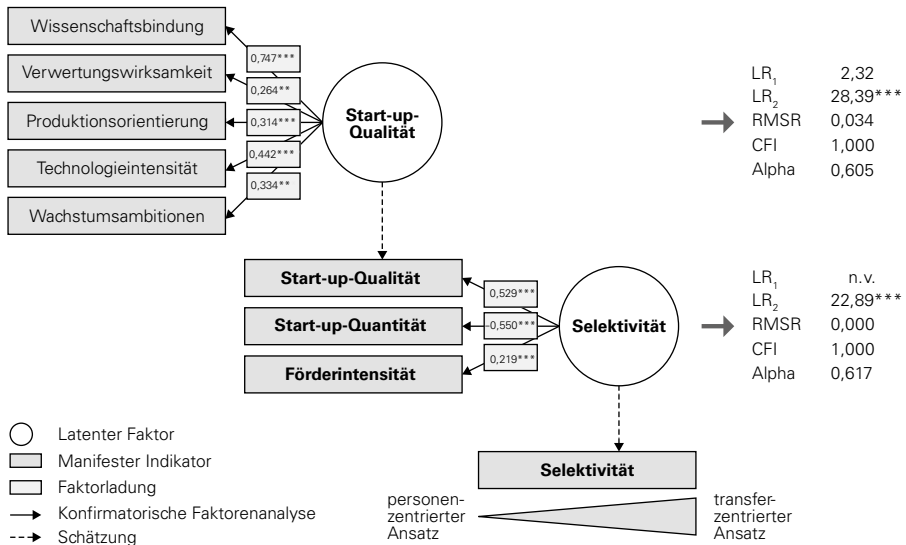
Wissenschaftsbindung

Verwertungswirksamkeit

Produktionsorientierung

Technologieintensität

Wachstumsambitionen

0,747***

0,264**

0,314***

0,442***

0,334**

Start-up-Qualität

$LR_1$ 2,32
$LR_2$ 28,39***
RMSR 0,034
CFI 1,000
Alpha 0,605

Start-up-Qualität

Start-up-Quantität

Förderintensität

0,529***

0,550***

0,219***

Selektivität

$LR_1$ n.v.
$LR_2$ 22,89***
RMSR 0,000
CFI 1,000
Alpha 0,617

Latenter Faktor

Manifester Indikator

Faktorladung

Konfirmatorische Faktorenanalyse

Schätzung

Selektivität

personenzentrierter Ansatz

transferzentrierter Ansatz